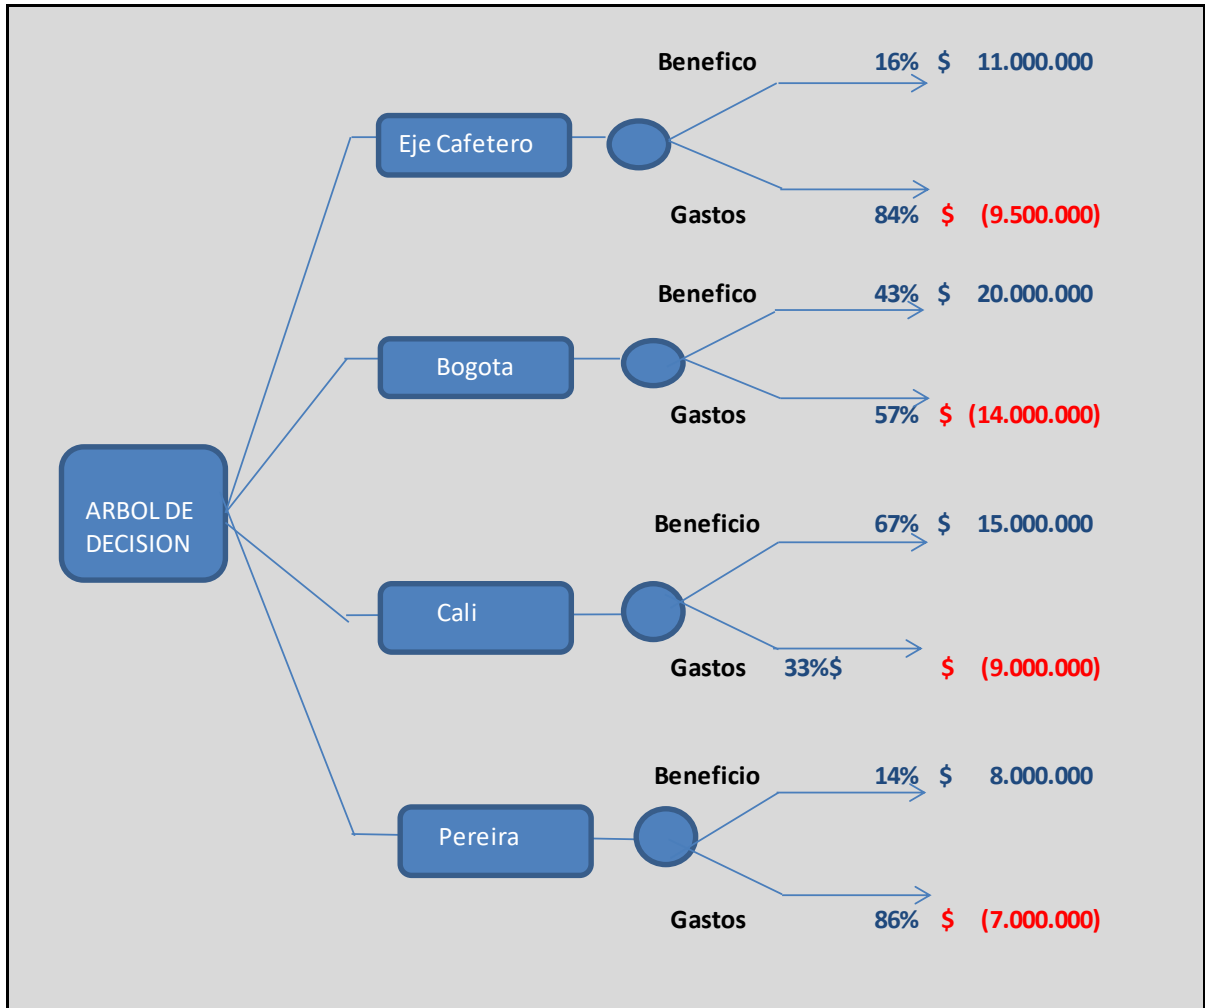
ARBOL DE DECISION

Eje Cafetero

Benefico 16% \$ 11.000.000

Gastos 84% \$ (9.500.000)

Bogota

Benefico 43% \$ 20.000.000

Gastos 57% \$ (14.000.000)

Cali

Beneficio 67% \$ 15.000.000

Gastos 33%\$ \$ (9.000.000)

Pereira

Beneficio 14% \$ 8.000.000

Gastos 86% \$ (7.000.000)